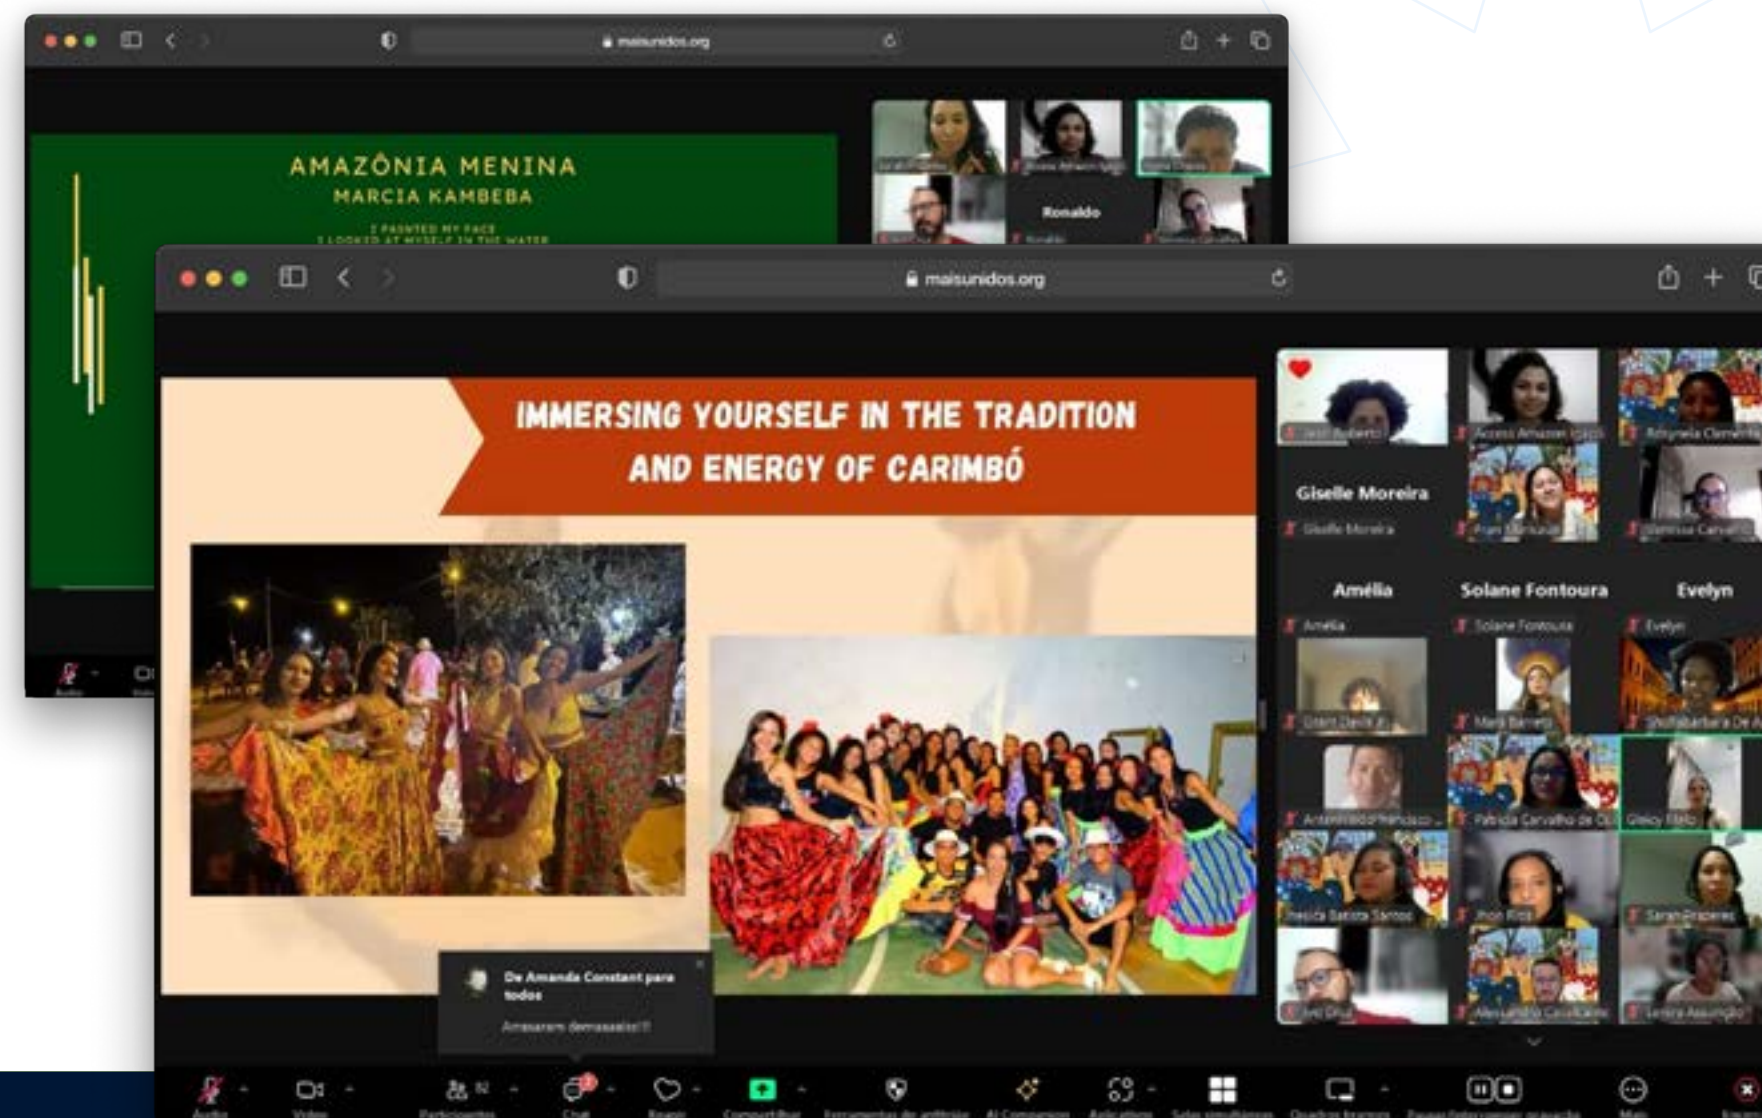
maisunidos.org

AMAZÔNIA MENINA
MARCIA KAMBEBA

I PAINTED MY FACE
I LOOKED AT MYSELF IN THE WATER

Ronaldo

maisunidos.org

IMMERSING YOURSELF IN THE TRADITION AND ENERGY OF CARIMBÓ

Giselle Moreira
Giselle Moreira

Amélia
Amélia

Solane Fontoura
Solane Fontoura

Evelyn
Evelyn

De Amanda Constant para todos
Amaaaram demaaaais!!!

Áudio
Vídeo
Participantes
Chat
Reagir
Compartilhar